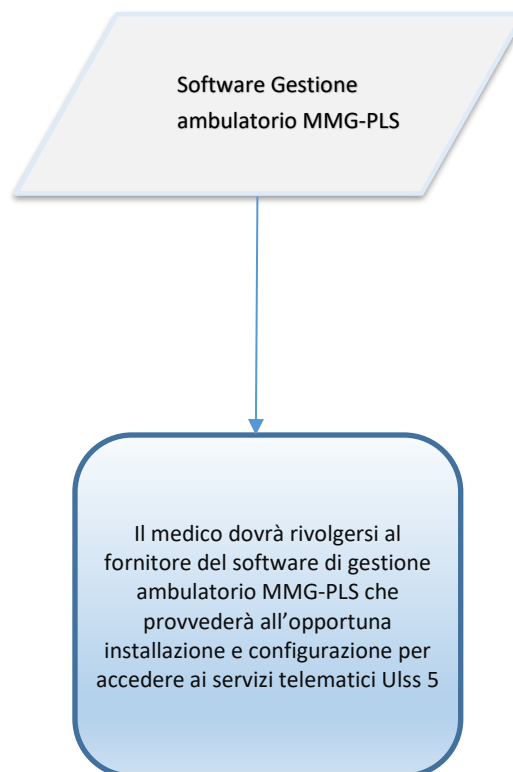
Software Gestione ambulatorio MMG-PLS

Il medico dovrà rivolgersi al fornitore del software di gestione ambulatorio MMG-PLS che provvederà all’opportuna installazione e configurazione per accedere ai servizi telematici Ulss 5